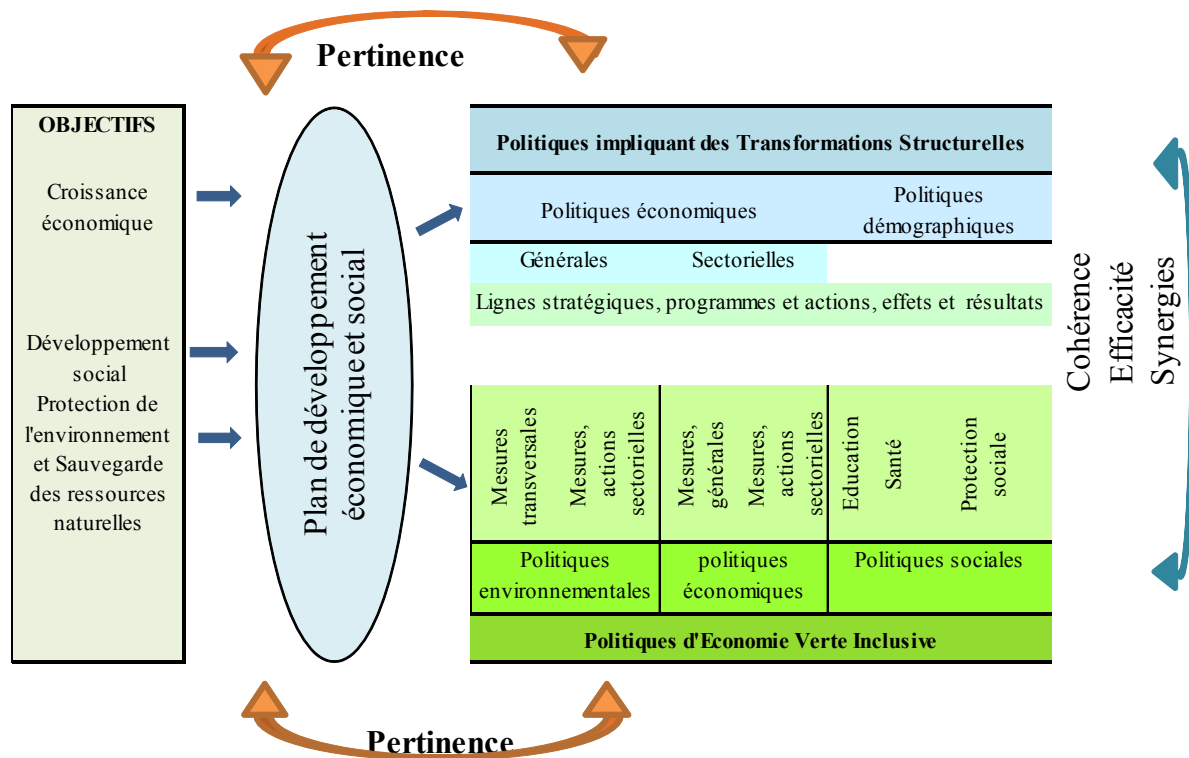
Pertinence

OBJECTIFS

Croissance économique

Développement social

Protection de l'environnement et Sauvegarde des ressources naturelles

Plan de développement économique et social

Politiques impliquant des Transformations Structurelles

Politiques économiques

Politiques démographiques

Générales

Sectorielles

Lignes stratégiques, programmes et actions, effets et résultats

Mesures transversales

Mesures, actions sectorielles

Mesures, générales

Mesures, actions sectorielles

Education

Santé

Protection sociale

Politiques environnementales

politiques économiques

Politiques sociales

Politiques d'Economie Verte Inclusive

Cohérence
Efficacité
Synergies

Pertinence